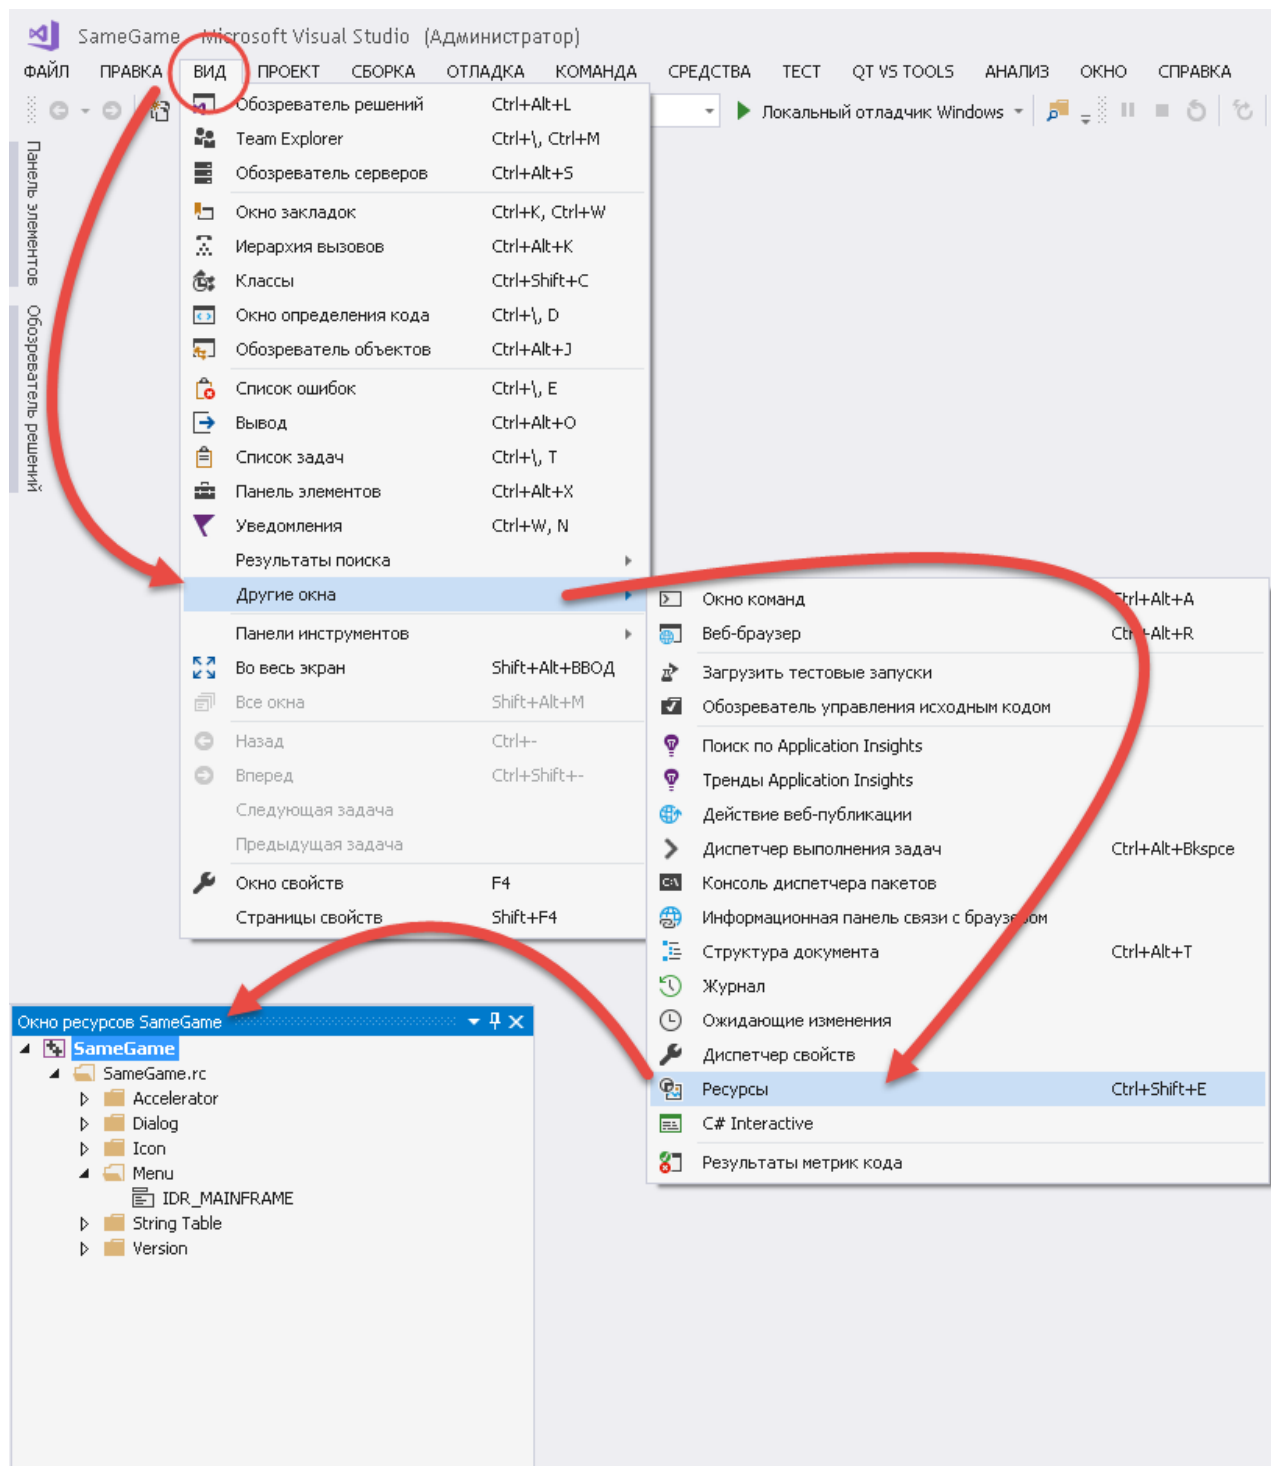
SameGame - Microsoft Visual Studio (Администратор)

ФАЙЛ ПРАВКА ВИД ПРОЕКТ СБОРКА ОТЛАДКА КОМАНДА СРЕДСТВА ТЕСТ QT VS TOOLS АНАЛИЗ ОКНО СПРАВКА

Локальный отладчик Windows

Панель элементов
Обозреватель решений

| | |
|---|---|
| Обозреватель решений | Ctrl+Alt+L |
| Team Explorer | Ctrl+\, Ctrl+M |
| Обозреватель серверов | Ctrl+Alt+S |
| Окно закладок | Ctrl+K, Ctrl+W |
| Иерархия вызовов | Ctrl+Alt+K |
| Классы | Ctrl+Shift+C |
| Окно определения кода | Ctrl+\, D |
| Обозреватель объектов | Ctrl+Alt+J |
| Список ошибок | Ctrl+\, E |
| Вывод | Ctrl+Alt+O |
| Список задач | Ctrl+\, T |
| Панель элементов | Ctrl+Alt+X |
| Уведомления | Ctrl+W, N |
| Результаты поиска | |
| Другие окна | |
| Панели инструментов | |
| Во весь экран | Shift+Alt+ВВОД |
| Все окна | Shift+Alt+M |
| Назад | Ctrl+- |
| Вперед | Ctrl+Shift+- |
| Следующая задача | |
| Предыдущая задача | |
| Окно свойств | F4 |
| Страницы свойств | Shift+F4 |

| | |
|---|---|
| Окно команд | Ctrl+Alt+A |
| Веб-браузер | Ctrl+Alt+R |
| Загрузить тестовые запуски | |
| Обозреватель управления исходным кодом | |
| Поиск по Application Insights | |
| Тренды Application Insights | |
| Действие веб-публикации | |
| Диспетчер выполнения задач | Ctrl+Alt+Bkspce |
| Консоль диспетчера пакетов | |
| Информационная панель связи с браузером | |
| Структура документа | Ctrl+Alt+T |
| Журнал | |
| Ожидающие изменения | |
| Диспетчер свойств | |
| Ресурсы | Ctrl+Shift+E |
| C# Interactive | |
| Результаты метрик кода | |

Окно ресурсов SameGame
SameGame
SameGame.rc
Accelerator
Dialog
Icon
Menu
IDR_MAINFRAME
String Table
Version